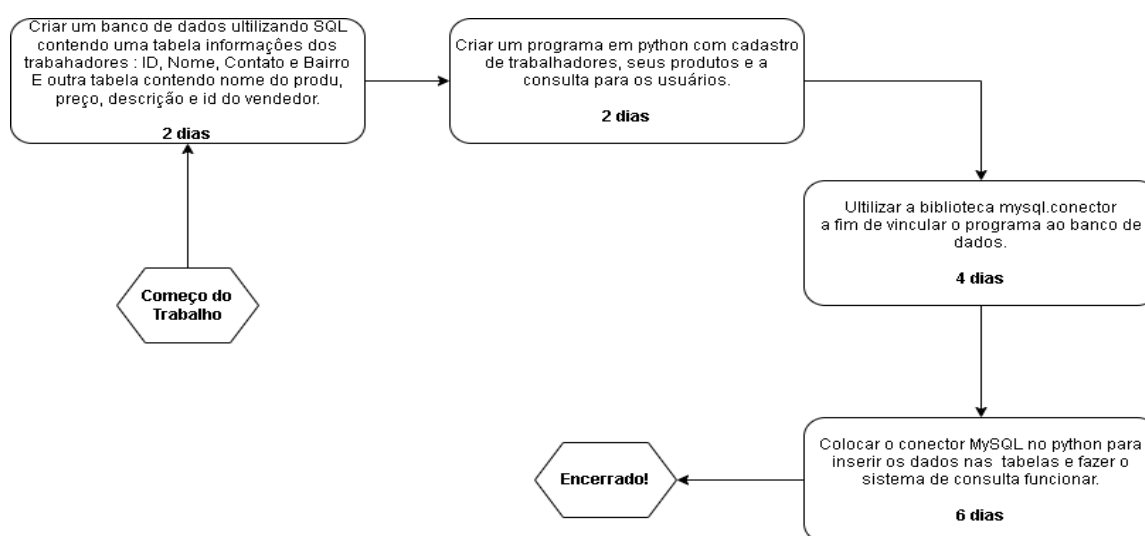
Começo do Trabalho

Criar um banco de dados ultilizando SQL contendo uma tabela informações dos trabahadores : ID, Nome, Contato e Bairro E outra tabela contendo nome do produ, preço, descrição e id do vendedor.

2 dias

Criar um programa em python com cadastro de trabalhadores, seus produtos e a consulta para os usuários.

2 dias

Ultilizar a biblioteca mysql.conector a fim de vincular o programa ao banco de dados.

4 dias

Colocar o conector MySQL no python para inserir os dados nas tabelas e fazer o sistema de consulta funcionar.

6 dias

Encerrado!